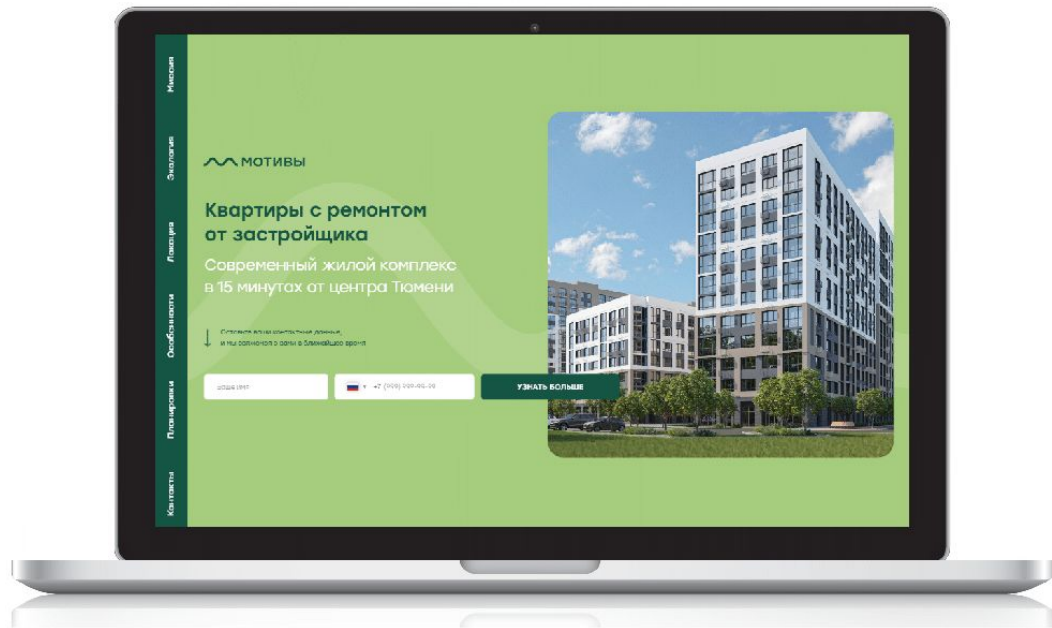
Миссия
Экология
Локация
Особенности
Планировки
Контакты

мотивы

Квартиры с ремонтом от застройщика

Современный жилой комплекс в 15 минутах от центра Тюмени

Оставьте ваши контактные данные, и мы свяжемся с вами в ближайшее время

Ваше имя

+7 (999) 999-99-99

УЗНАТЬ БОЛЬШЕ